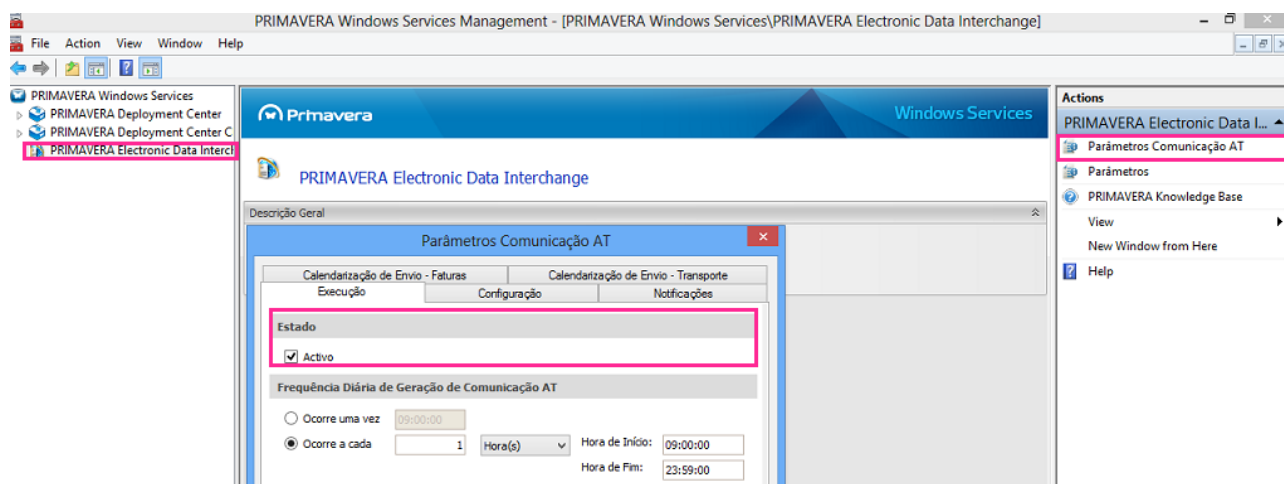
PRIMAVERA Windows Services Management - [PRIMAVERA Windows Services\PRIMAVERA Electronic Data Interchange]

File Action View Window Help

PRIMAVERA Windows Services
PRIMAVERA Deployment Center
PRIMAVERA Deployment Center C
PRIMAVERA Electronic Data Interch

Primavera
Windows Services

PRIMAVERA Electronic Data Interchange

Descrição Geral

Parâmetros Comunicação AT

Calendarização de Envio - Faturas
Calendarização de Envio - Transporte
Execução
Configuração
Notificações

Estado
Activo

Frequência Diária de Geração de Comunicação AT

Ocorre uma vez 09:00:00
Ocorre a cada 1 Hora(s)
Hora de Início: 09:00:00
Hora de Fim: 23:59:00

Actions
PRIMAVERA Electronic Data I...
Parâmetros Comunicação AT
Parâmetros
PRIMAVERA Knowledge Base
View
New Window from Here
Help